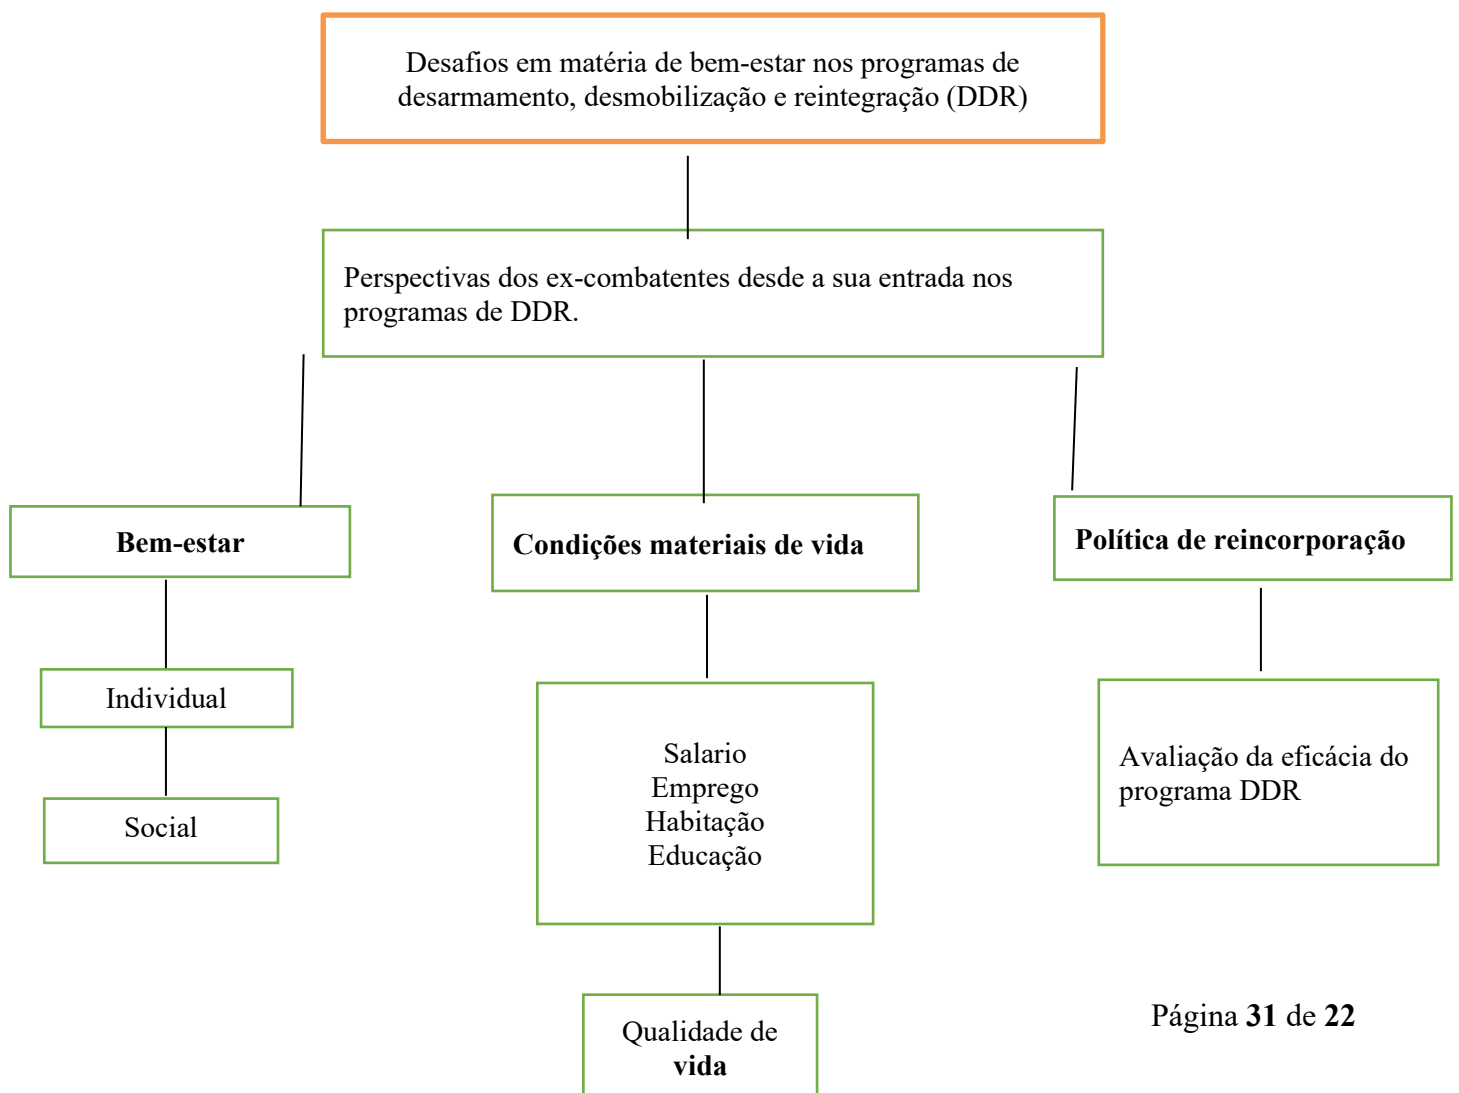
Desafios em matéria de bem-estar nos programas de desarmamento, desmobilização e reintegração (DDR)

Perspectivas dos ex-combatentes desde a sua entrada nos programas de DDR.

**Bem-estar**

Individual

Social

**Condições materiais de vida**

Salario
Emprego
Habitação
Educação

Qualidade de **vida**

**Política de reincorporação**

Avaliação da eficácia do programa DDR

Página **31** de **22**